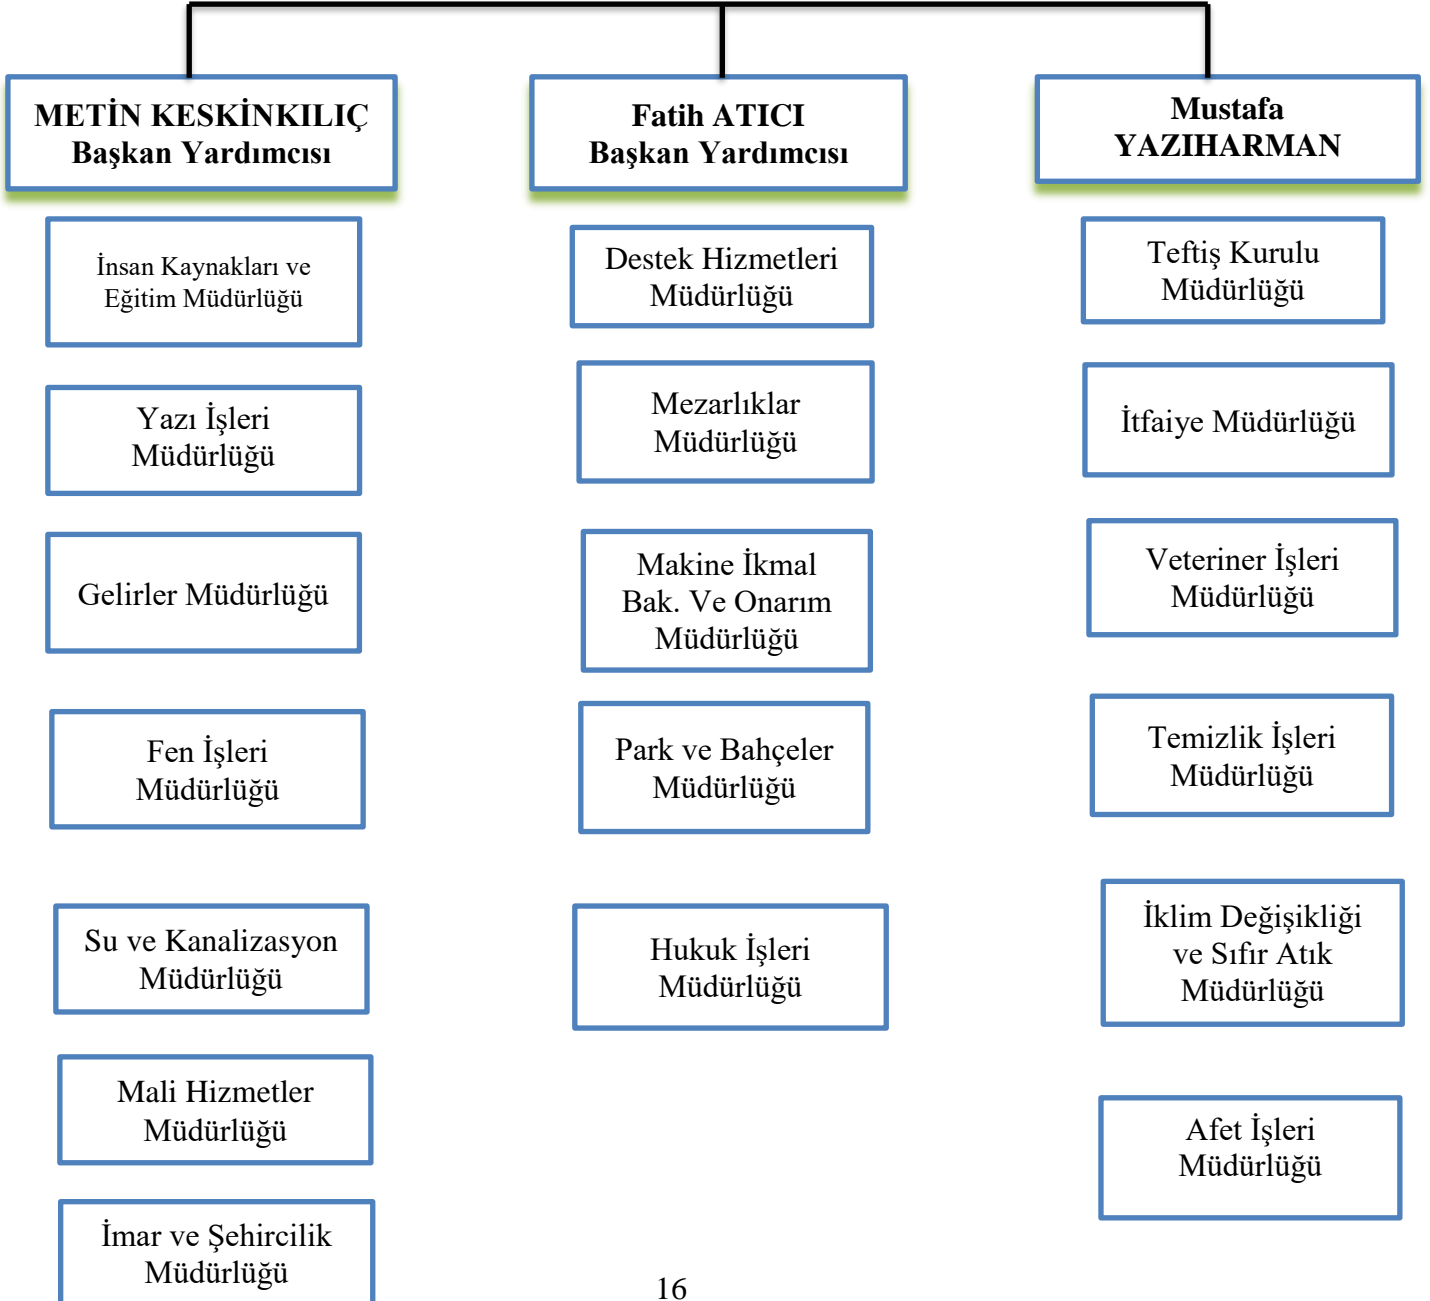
METİN KESKİNKILIÇ
Başkan Yardımcısı

İnsan Kaynakları ve Eğitim Müdürlüğü

Yazı İşleri Müdürlüğü

Gelirler Müdürlüğü

Fen İşleri Müdürlüğü

Su ve Kanalizasyon Müdürlüğü

Mali Hizmetler Müdürlüğü

İmar ve Şehircilik Müdürlüğü

Fatih ATICI
Başkan Yardımcısı

Destek Hizmetleri Müdürlüğü

Mezarlıklar Müdürlüğü

Makine İkmal Bak. Ve Onarım Müdürlüğü

Park ve Bahçeler Müdürlüğü

Hukuk İşleri Müdürlüğü

Mustafa
YAZIHARMAN

Teftiş Kurulu Müdürlüğü

İtfaiye Müdürlüğü

Veteriner İşleri Müdürlüğü

Temizlik İşleri Müdürlüğü

İklim Değişikliği ve Sıfır Atık Müdürlüğü

Afet İşleri Müdürlüğü

16